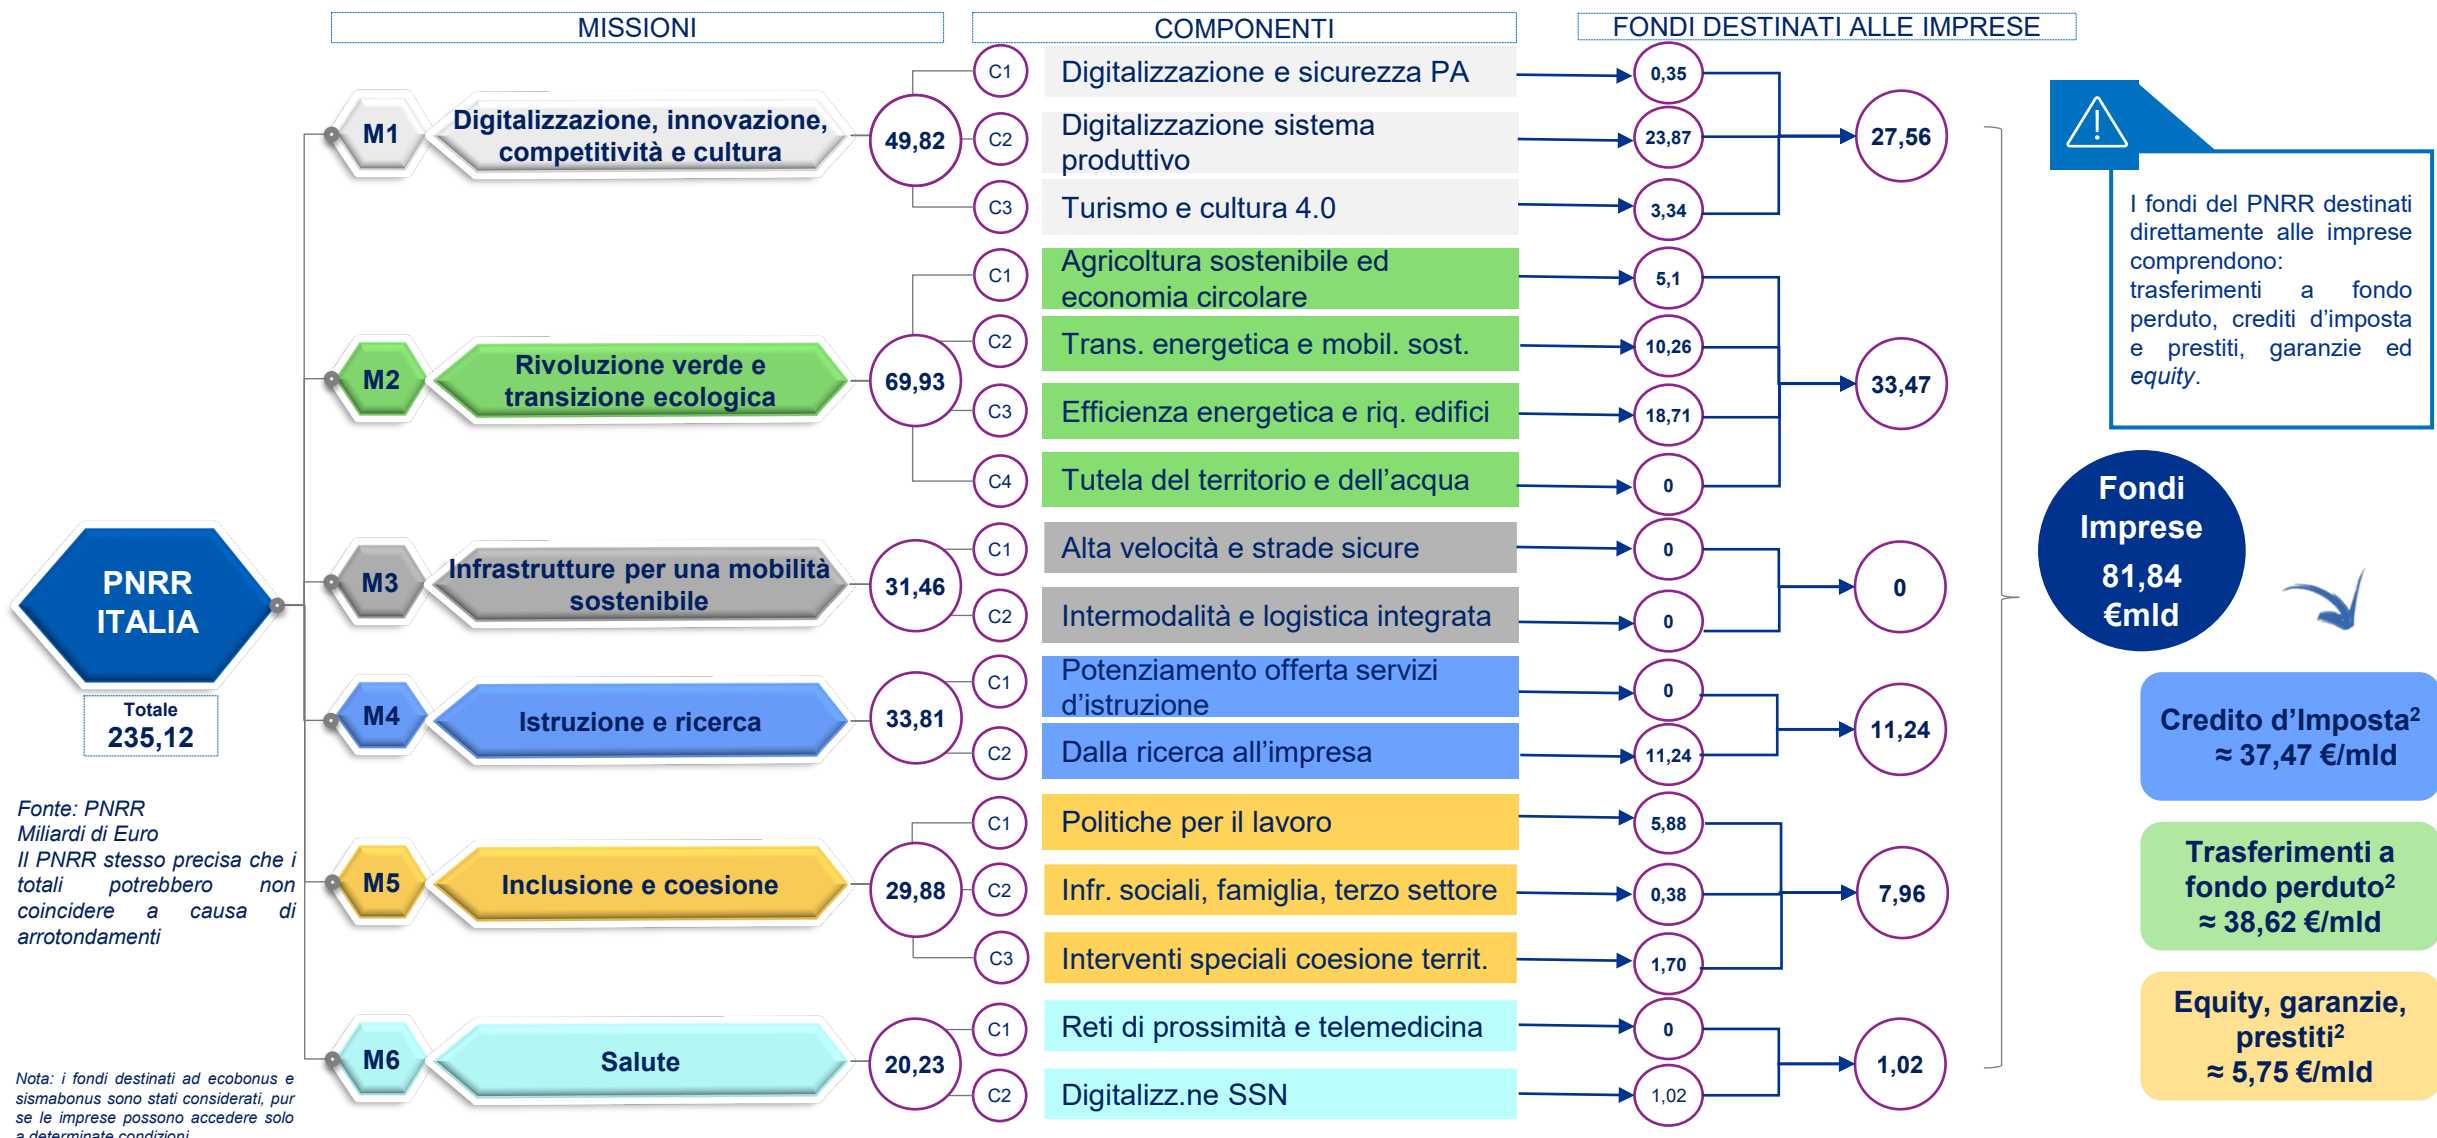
MISSIONI

COMPONENTI

FONDI DESTINATI ALLE IMPRESE

PNRR ITALIA

Totale
235,12

M1 Digitalizzazione, innovazione, competitività e cultura 49,82

C1 Digitalizzazione e sicurezza PA 0,35
C2 Digitalizzazione sistema produttivo 23,87
C3 Turismo e cultura 4.0 3,34
27,56

M2 Rivoluzione verde e transizione ecologica 69,93

C1 Agricoltura sostenibile ed economia circolare 5,1
C2 Trans. energetica e mobil. sost. 10,26
C3 Efficienza energetica e riq. edifici 18,71
C4 Tutela del territorio e dell'acqua 0
33,47

M3 Infrastrutture per una mobilità sostenibile 31,46

C1 Alta velocità e strade sicure 0
C2 Intermodalità e logistica integrata 0
0

M4 Istruzione e ricerca 33,81

C1 Potenziamento offerta servizi d'istruzione 0
C2 Dalla ricerca all'impresa 11,24
11,24

M5 Inclusione e coesione 29,88

C1 Politiche per il lavoro 5,88
C2 Infr. sociali, famiglia, terzo settore 0,38
C3 Interventi speciali coesione territ. 1,70
7,96

M6 Salute 20,23

C1 Reti di prossimità e telemedicina 0
C2 Digitalizz.ne SSN 1,02
1,02

I fondi del PNRR destinati direttamente alle imprese comprendono: trasferimenti a fondo perduto, crediti d'imposta e prestiti, garanzie ed *equity*.

Fondi Imprese
81,84 €mld

Credito d'Imposta$^2$ ≈ 37,47 €/mld

Trasferimenti a fondo perduto$^2$ ≈ 38,62 €/mld

Equity, garanzie, prestiti$^2$ ≈ 5,75 €/mld

Fonte: PNRR
Miliardi di Euro
Il PNRR stesso precisa che i totali potrebbero non coincidere a causa di arrotondamenti

Nota: i fondi destinati ad ecobonus e sismabonus sono stati considerati, pur se le imprese possono accedere solo a determinate condizioni